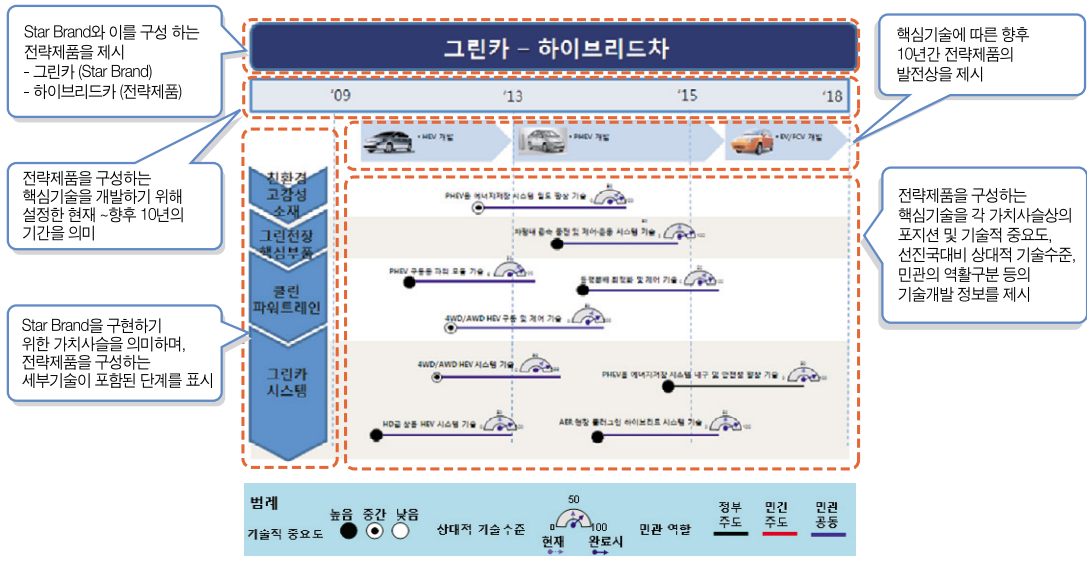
Star Brand와 이를 구성 하는 전략제품을 제시
- 그린카 (Star Brand)
- 하이브리드카 (전략제품)

그린카 – 하이브리드차

핵심기술에 따른 향후 10년간 전략제품의 발전상을 제시

'09 '13 '15 '18

• HEV 개발
• PHEV 개발
• EV/FCV 개발

전략제품을 구성하는 핵심기술을 개발하기 위해 설정한 현재 ~향후 10년의 기간을 의미

친환경 고강성 소재

그린전장 핵심부품

클린 파워트레인

그린카 시스템

PHEV용 에너지저장 시스템 밀도 향상 기술

차량내 충속 충전 및 제어·공용 시스템 기술

PHEV 구동용 파워 모듈 기술

동력분배 최적화 및 제어 기술

4WD/AWD HEV 구동 및 제어 기술

4WD/AWD HEV 시스템 기술

PHEV용 에너지저장 시스템 내구 및 안전성 향상 기술

HD급 상용 HEV 시스템 기술

AER 향상 플러그인 하이브리드 시스템 기술

전략제품을 구성하는 핵심기술을 각 가치사슬상의 포지션 및 기술적 중요도, 선진국대비 상대적 기술수준, 민관의 역할구분 등의 기술개발 정보를 제시

Star Brand을 구현하기 위한 가치사슬을 의미하며, 전략제품을 구성하는 세부기술이 포함된 단계를 표시

범례

기술적 중요도 높음 중간 낮음

상대적 기술수준 0 50 100 현재 완료시

민관 역할

정부 주도

민간 주도

민관 공동